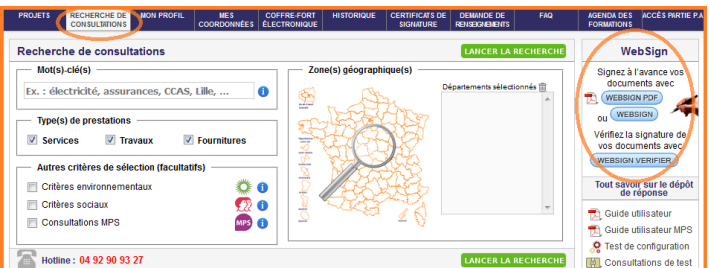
PROJETS | RECHERCHE DE CONSULTATIONS | MON PROFIL | MES COORDONNEES | COFFRE-FORT ELECTRONIQUE | HISTORIQUE | CERTIFICATS DE SIGNATURE | DEMANDE DE RENSEIGNEMENTS | FAQ | AGENDA DES FORMATIONS | ACCÈS PARTIE P.A

Recherche de consultations

LANCER LA RECHERCHE

Mot(s)-clé(s)

Ex. : électricité, assurances, CCAS, Lille, ...

Type(s) de prestations

Services Travaux Fournitures

Autres critères de sélection (facultatifs)

Critères environnementaux

Critères sociaux

Consultations MPS

MPS

Zone(s) géographique(s)

Départements sélectionnés

Hotline : 04 92 90 93 27

LANCER LA RECHERCHE

WebSign

Signez à l'avance vos documents avec

WEBSIGN PDF

ou WEBSIGN

Vérifiez la signature de vos documents avec

WEBSIGN VERIFIER

Tout savoir sur le dépôt de réponse

Guide utilisateur

Guide utilisateur MPS

Test de configuration

Consultations de test